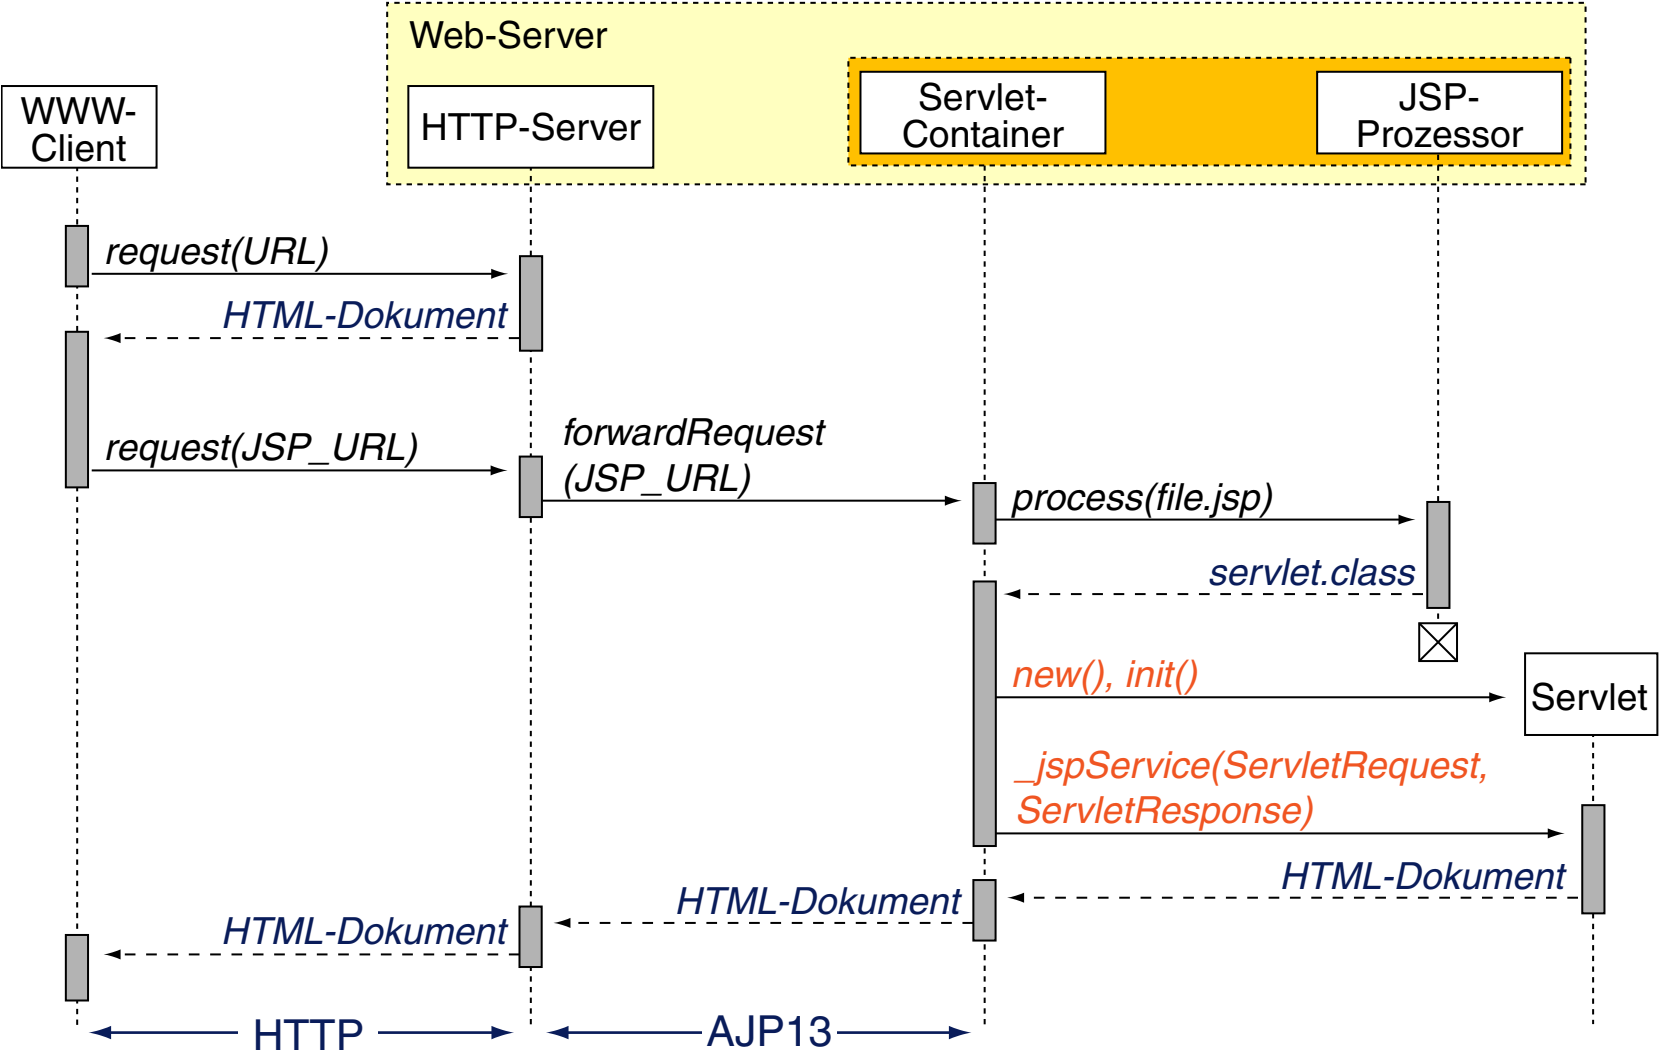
Web-Server

WWW-Client

HTTP-Server

Servlet-Container

JSP-Prozessor

request(URL)

HTML-Dokument

request(JSP_URL)

forwardRequest (JSP_URL)

process(file.jsp)

servlet.class

new(), init()

Servlet

_jspService(ServletRequest, ServletResponse)

HTML-Dokument

HTML-Dokument

HTML-Dokument

HTTP

AJP13